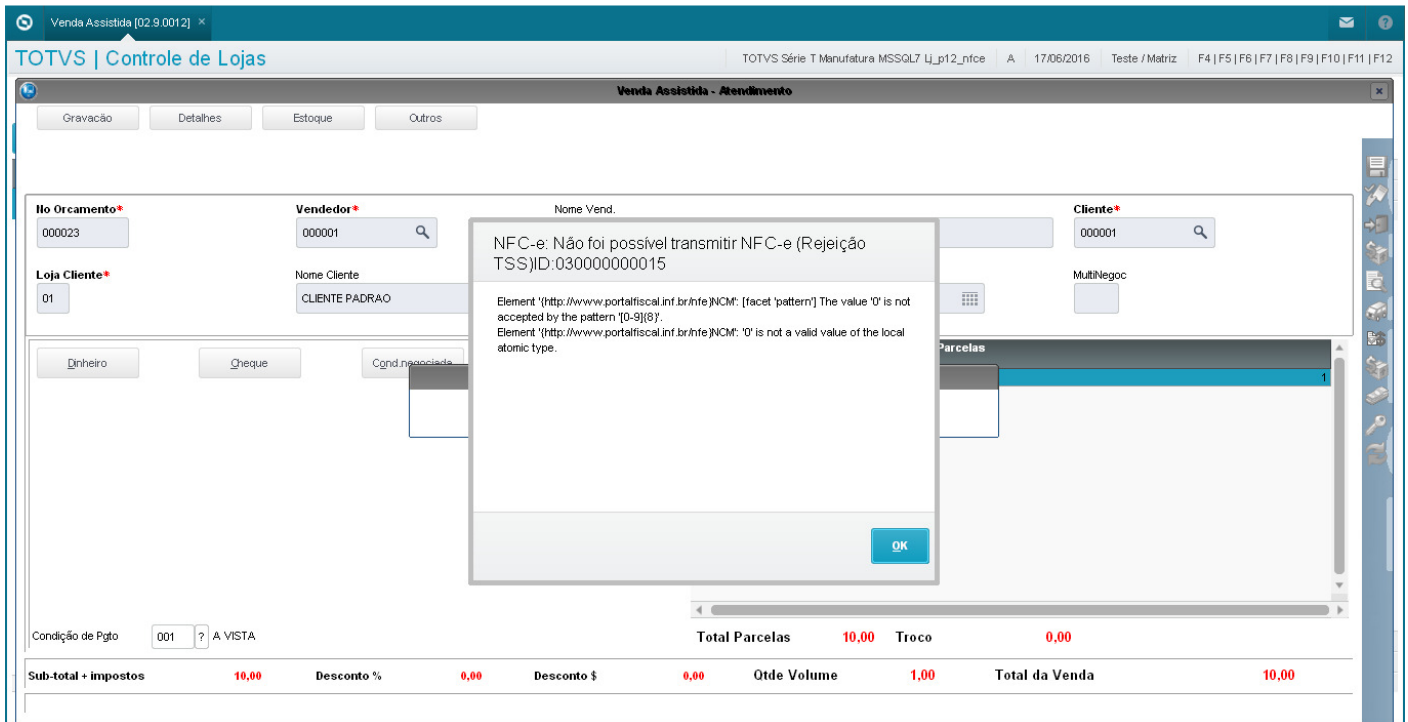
Venda Assistida [02.9.0012] ×

TOTVS | Controle de Lojas

TOTVS Série T Manufatura MSSQL7 Lj_p12_nfce | A | 17/06/2016 | Teste / Matriz | F4 | F5 | F6 | F7 | F8 | F9 | F10 | F11 | F12

Venda Assistida - Atendimento

Gravacão Detalhes Estoque Outros

No Orcamento* 000023
Vendedor* 000001
Nome Vend.
Cliente* 000001
Loja Cliente* 01
Nome Cliente CLIENTE PADRAO
MultiNegoc

Dinheiro Cheque Cond.negociada

Parcelas
1

NFC-e: Não foi possível transmitir NFC-e (Rejeição TSS)ID:030000000015

Element '{http://www.portalfiscal.inf.br/nfe}NCM': [facet 'pattern'] The value '0' is not accepted by the pattern '[0-9]{8}'.
Element '{http://www.portalfiscal.inf.br/nfe}NCM': '0' is not a valid value of the local atomic type.

OK

Condição de Pgto 001 ? A VISTA
Total Parcelas 10,00 Troco 0,00
Sub-total + impostos 10,00 Desconto % 0,00 Desconto $ 0,00 Qtde Volume 1,00 Total da Venda 10,00